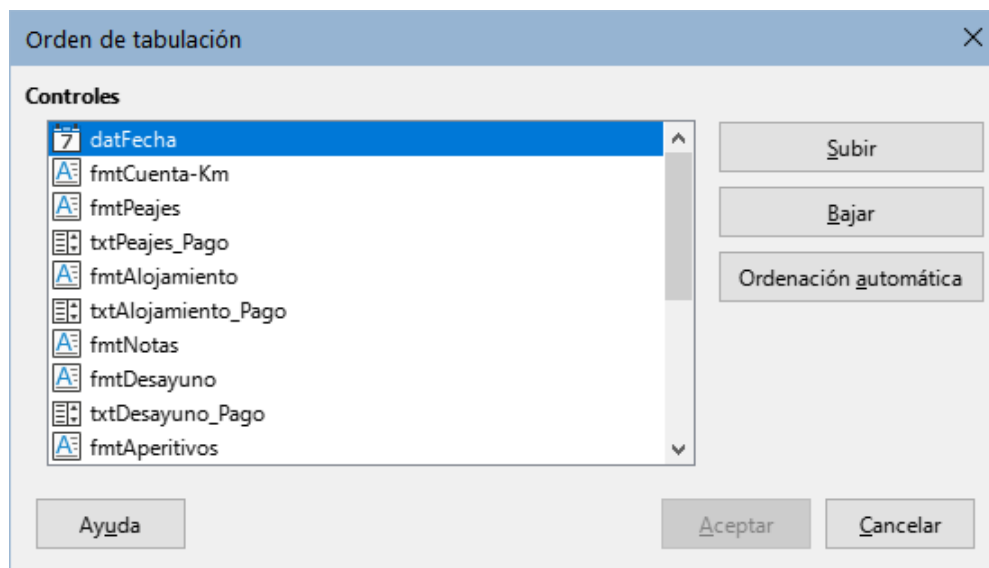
Orden de tabulación

Controles

datFecha
fmtCuenta-Km
fmtPeajes
txtPeajes_Pago
fmtAlojamiento
txtAlojamiento_Pago
fmtNotas
fmtDesayuno
txtDesayuno_Pago
fmtAperitivos

Subir
Bajar
Ordenación automática

Ayuda
Aceptar
Cancelar